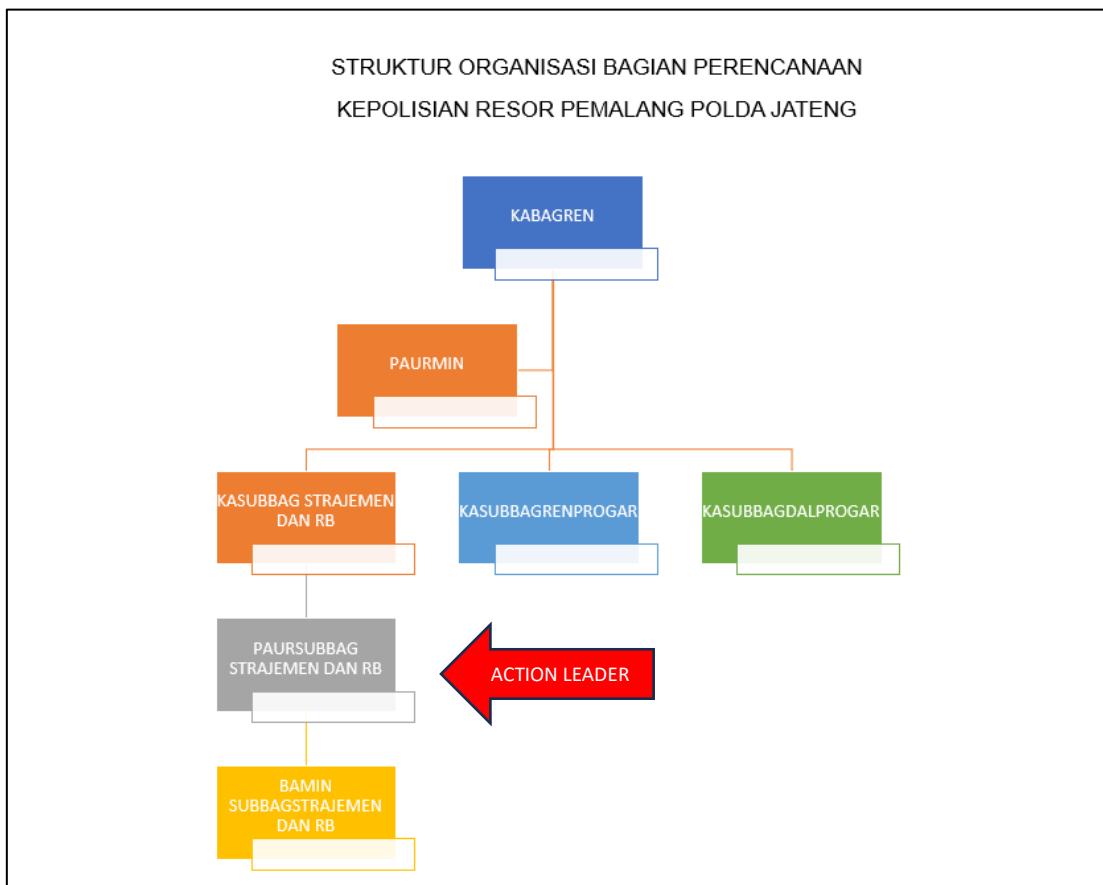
STRUKTUR ORGANISASI BAGIAN PERENCANAAN

KEPOLISIAN RESOR PEMALANG POLDA JATENG

KABAGREN

PAURMIN

KASUBBAG STRAJEMEN DAN RB

KASUBBAGRENPROGAR

KASUBBAGDALPROGAR

PAURSUBBAG STRAJEMEN DAN RB

ACTION LEADER

BAMIN SUBBAGSTRAJEMEN DAN RB